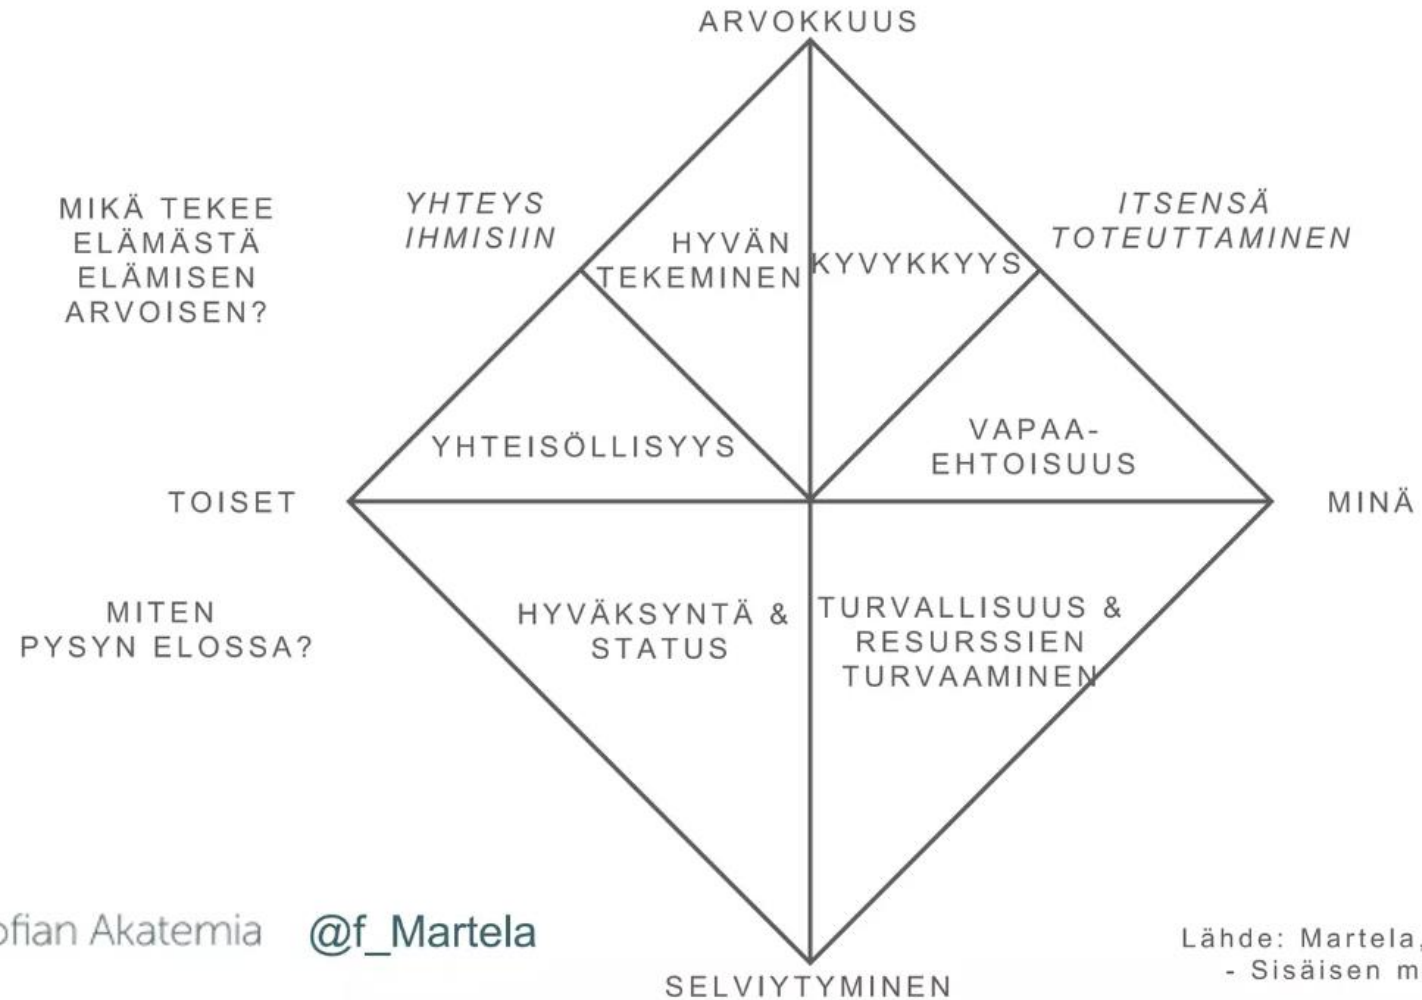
ARVOKKUUS

MIKÄ TEKEE ELÄMÄSTÄ ELÄMISEN ARVOISEN?

YHTEYS IHMISIIN

HYVÄN TEKEMINEN

KYVYKKYYS

ITSENSÄ TOTEUTTAMINEN

YHTEISÖLLISYYS

VAPAA-EHTOISUUS

TOISET

MINÄ

MITEN PYSYN ELOSSA?

HYVÄKSYNTÄ & STATUS

TURVALLISUUS & RESURSSIEN TURVAAMINEN

ofian Akatemia @f_Martela

Lähde: Martela,
- Sisäisen m

SELVIYTYMINEN